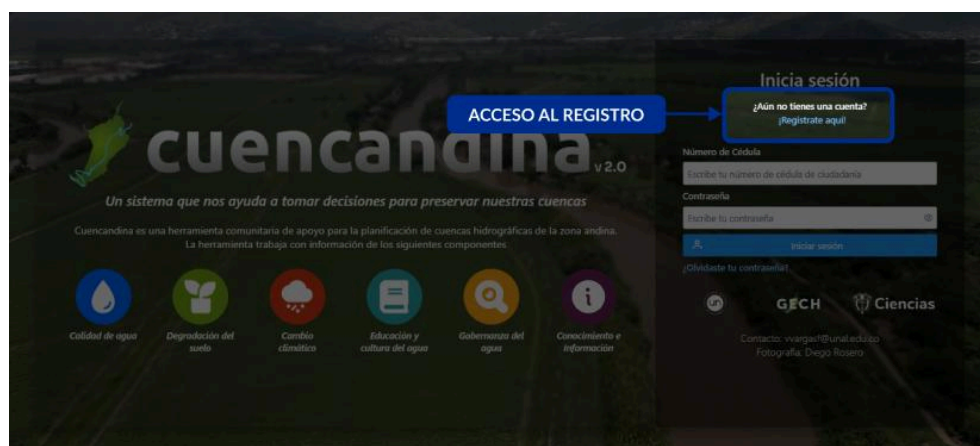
cuencandina v2.0

Un sistema que nos ayuda a tomar decisiones para preservar nuestras cuencas

Cuencandina es una herramienta comunitaria de apoyo para la planificación de cuencas hidrográficas de la zona andina. La herramienta trabaja con información de los siguientes componentes

Calidad de agua

Degradación del suelo

Cambio climático

Educación y cultura del agua

Gobernanza del agua

Conocimiento e información

ACCESO AL REGISTRO

Inicia sesión

¿Aún no tienes una cuenta?
¡Regístrate aquí!

Número de Cédula

Escribe tu número de cédula de ciudadanía

Contraseña

Escribe tu contraseña

Iniciar sesión

¿Olvidaste tu contraseña?

GECH

Ciencias

Contacto: vvargasf@unal.edu.co
Fotografía: Diego Rosero